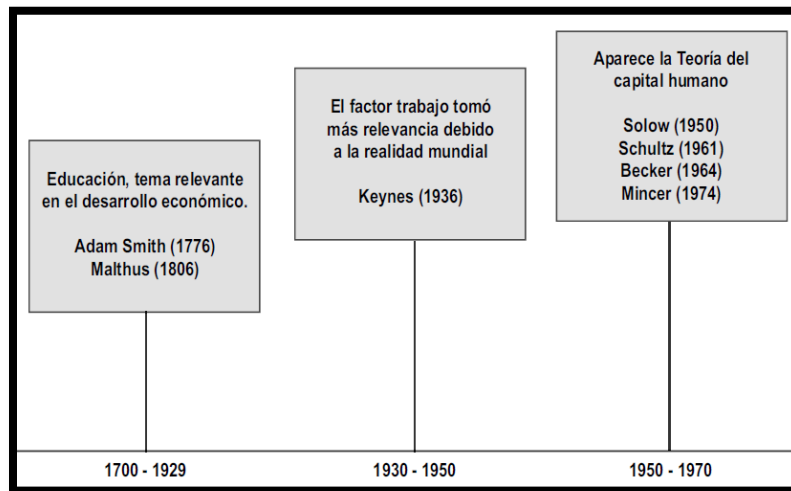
Educación, tema relevante en el desarrollo económico.

Adam Smith (1776)
Malthus (1806)

El factor trabajo tomó más relevancia debido a la realidad mundial

Keynes (1936)

Aparece la Teoría del capital humano

Solow (1950)
Schultz (1961)
Becker (1964)
Mincer (1974)

1700 - 1929

1930 - 1950

1950 - 1970